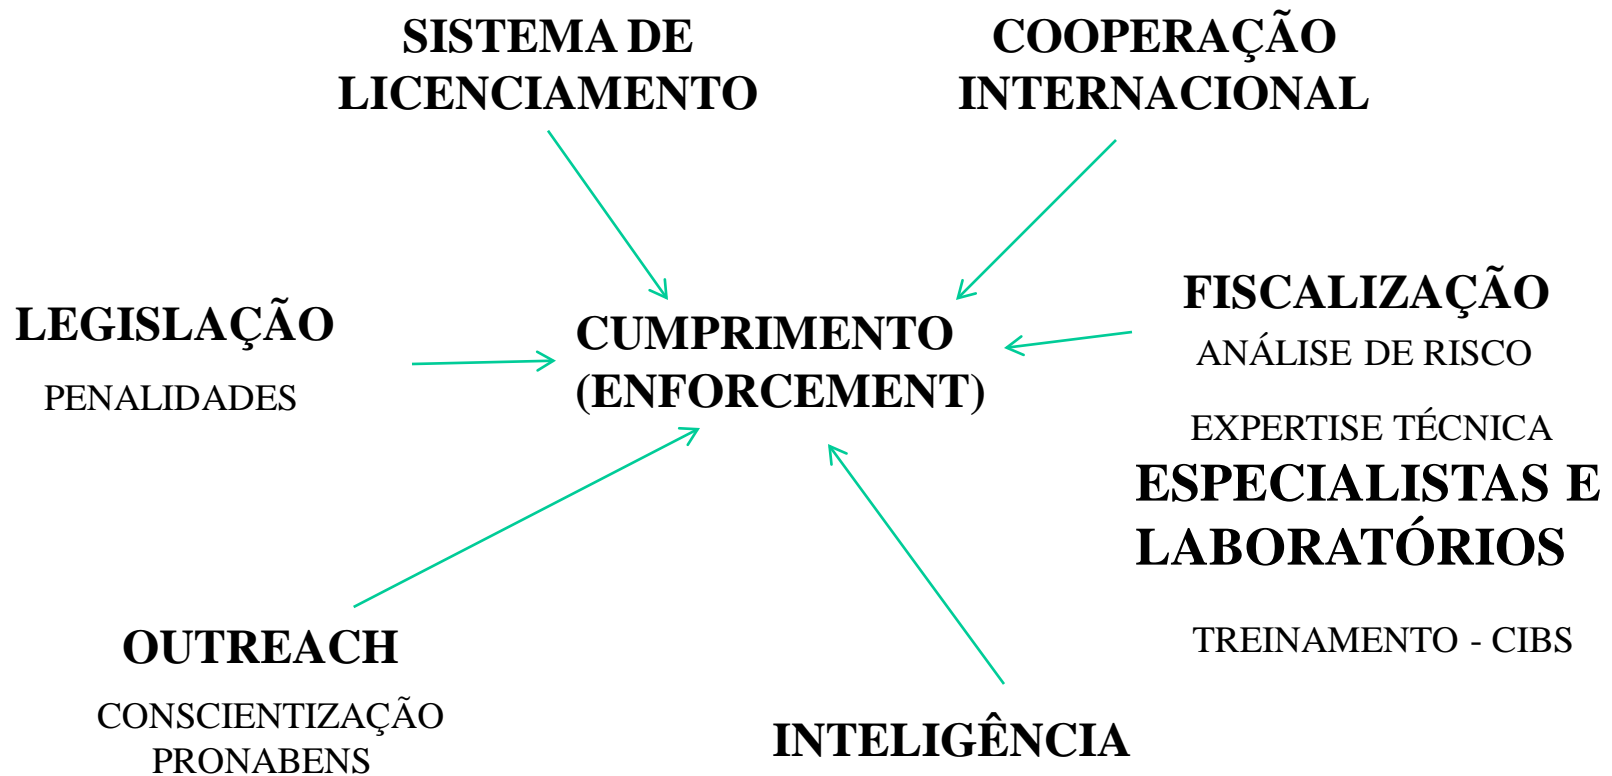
SISTEMA DE LICENCIAMENTO

COOPERAÇÃO INTERNACIONAL

LEGISLAÇÃO

PENALIDADES

CUMPRIMENTO (ENFORCEMENT)

FISCALIZAÇÃO

ANÁLISE DE RISCO

EXPERTISE TÉCNICA

ESPECIALISTAS E LABORATÓRIOS

TREINAMENTO - CIBS

OUTREACH

CONSCIENTIZAÇÃO

PRONABENS

INTELIGÊNCIA